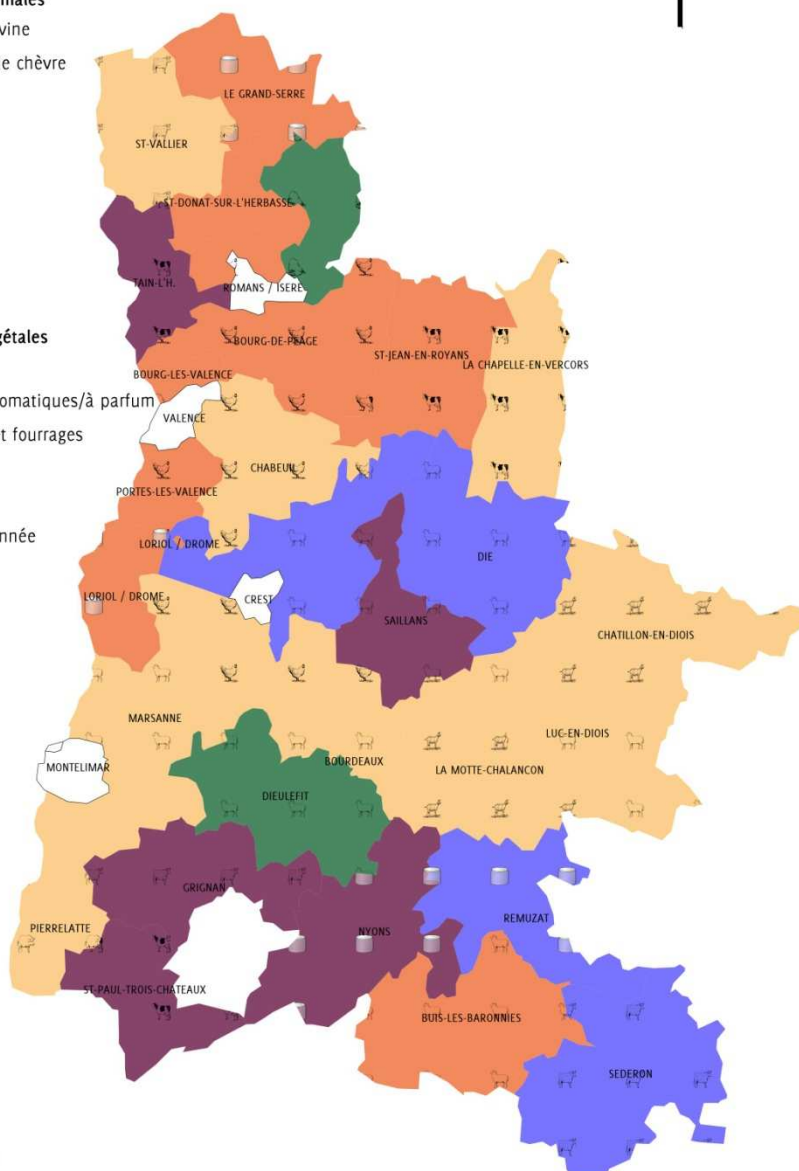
males
vine
e chèvre

gétales
omatiques/à parfum
t fourrages

nnée

LE GRAND-SERRE
ST-VALLIER
ST-DONAT-SUR-L'HERBASSE
TAIN-L'H.
ROMANS / ISERE
BOURG-DE-PEAGE
ST-JEAN-EN-ROYANS
LA CHAPELLE-EN-VERCORS
BOURG-LES-VALENCE
VALENCE
CHABEUIL
PORTES-LES-VALENCE
LORIOL / DROME
DIE
LORIOL / DROME
CREST
SAILLANS
CHATILLON-EN-DIOIS
MARSANNE
LUC-EN-DIOIS
MONTELIMAR
BOURDEAUX
LA MOTTE-CHALANCON
DIEULEFIT
GRIGNAN
NYONS
REMUZAT
PIERRELATTE
ST-PAUL-TROIS-CHATEAUX
BUIS-LES-BARONNIES
SEDERON